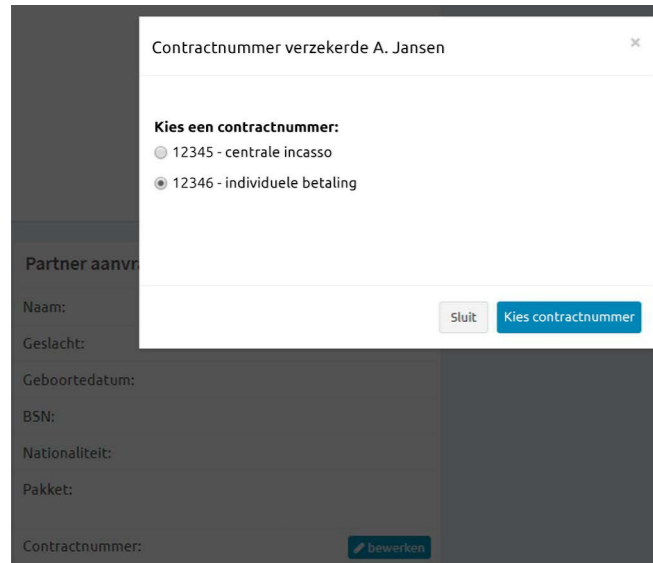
Contractnummer verzekerde A. Jansen

×

Kies een contractnummer:

12345 - centrale incasso

12346 - individuele betaling

Sluit

Kies contractnummer

Partner aanvr

Naam:

Geslacht:

Geboortedatum:

BSN:

Nationaliteit:

Pakket:

Contractnummer:

bewerken